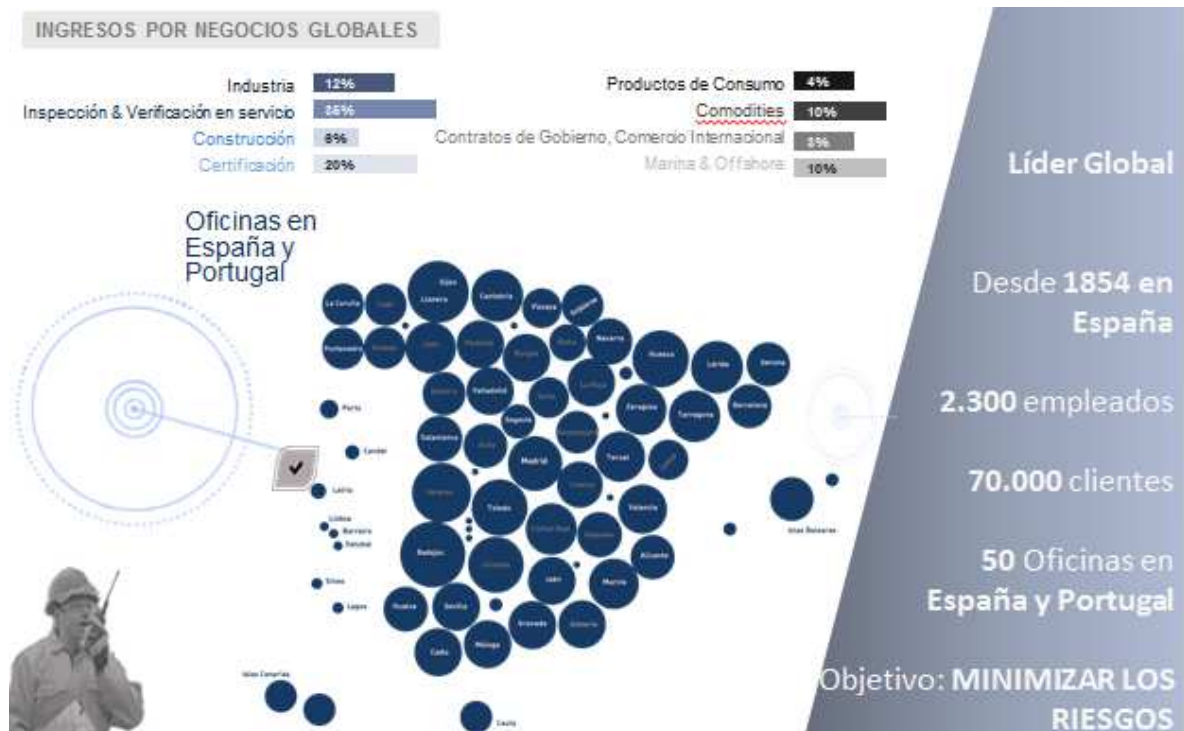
INGRESOS POR NEGOCIOS GLOBALES

Industria 12%
Inspección & Verificación en servicio 26%
Construcción 8%
Certificación 20%

Productos de Consumo 4%
Comodities 10%
Contratos de Gobierno, Comercio Internacional 5%
Marina & Offshore 10%

Oficinas en España y Portugal

La Coruña
Gijón
Cantabria
Vizcaya
Guipúzcoa
Pontevedra
Navarra
Huesca
Lleida
Girona
Valladolid
Zaragoza
Tarragona
Barcelona
Porto
Segovia
Salamanca
Madrid
Teruel
Coimbra
Leiria
Toledo
Valencia
Lisboa
Illas Baleares
Badajoz
Alicante
Jaén
Murcia
Sines
Lagos
Huelva
Sevilla
Granada
Almería
Cádiz
Málaga
Islas Canarias
Ceuta

Líder Global

Desde 1854 en España

2.300 empleados

70.000 clientes

50 Oficinas en España y Portugal

Objetivo: MINIMIZAR LOS RIESGOS